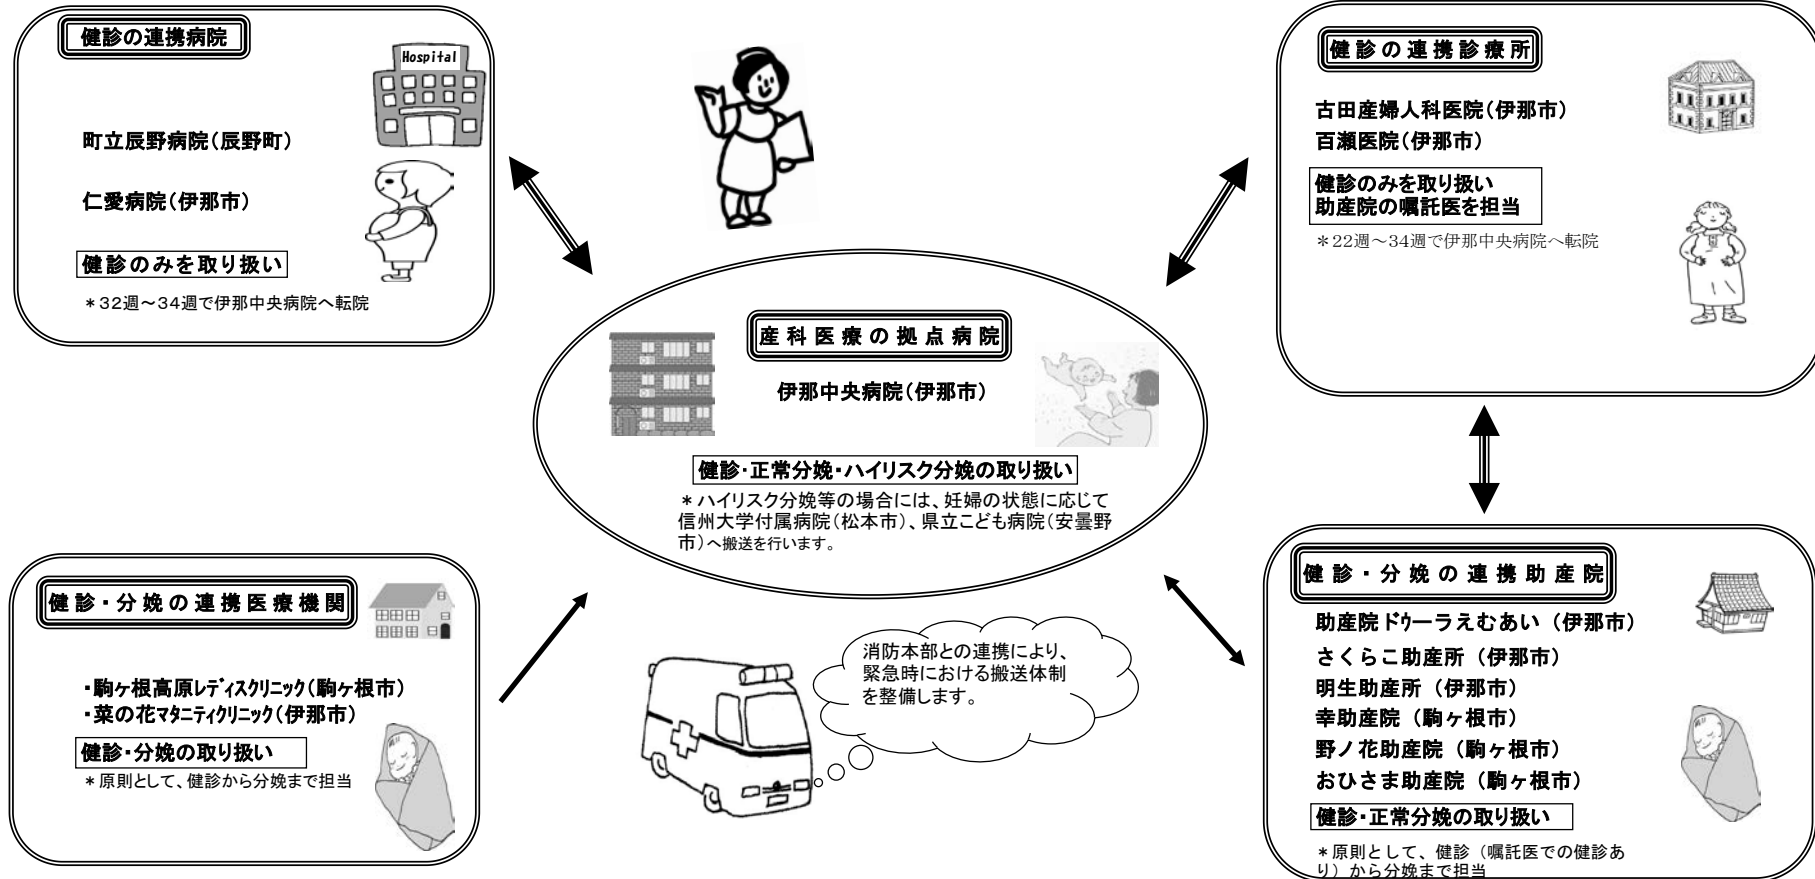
健診の連携病院

Hospital

町立辰野病院(辰野町)

仁愛病院(伊那市)

健診のみを取り扱い

＊32週～34週で伊那中央病院へ転院

健診の連携診療所

古田産婦人科医院(伊那市)
百瀬医院(伊那市)

健診のみを取り扱い
助産院の嘱託医を担当

＊22週～34週で伊那中央病院へ転院

産科医療の拠点病院

伊那中央病院(伊那市)

健診･正常分娩･ハイリスク分娩の取り扱い

＊ハイリスク分娩等の場合には、妊婦の状態に応じて信州大学付属病院(松本市)、県立こども病院(安曇野市)へ搬送を行います。

健診・分娩の連携医療機関

・駒ヶ根高原レディスクリニック(駒ヶ根市)
・菜の花マタニティクリニック(伊那市)

健診･分娩の取り扱い

＊原則として、健診から分娩まで担当

消防本部との連携により、緊急時における搬送体制を整備します。

健診・分娩の連携助産院

助産院ドゥーラえむあい（伊那市）
さくらこ助産所（伊那市）
明生助産所（伊那市）
幸助産院（駒ヶ根市）
野ノ花助産院（駒ヶ根市）
おひさま助産院（駒ヶ根市）

健診･正常分娩の取り扱い

＊原則として、健診（嘱託医での健診あり）から分娩まで担当